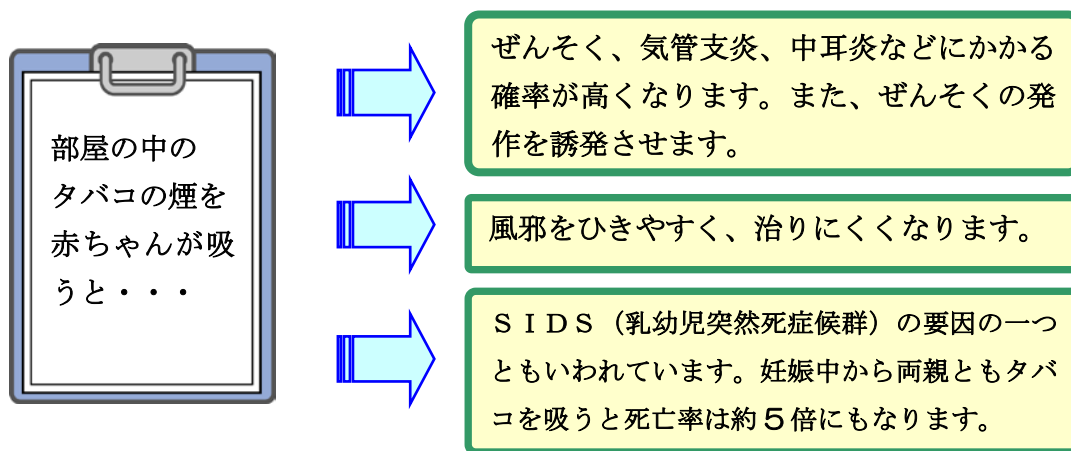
部屋の中のタバコの煙を赤ちゃんが吸うと・・・

ぜんそく、気管支炎、中耳炎などにかかる確率が高くなります。また、ぜんそくの発作を誘発させます。

風邪をひきやすく、治りにくくなります。

ＳＩＤＳ（乳幼児突然死症候群）の要因の一つともいわれています。妊娠中から両親ともタバコを吸うと死亡率は約５倍にもなります。